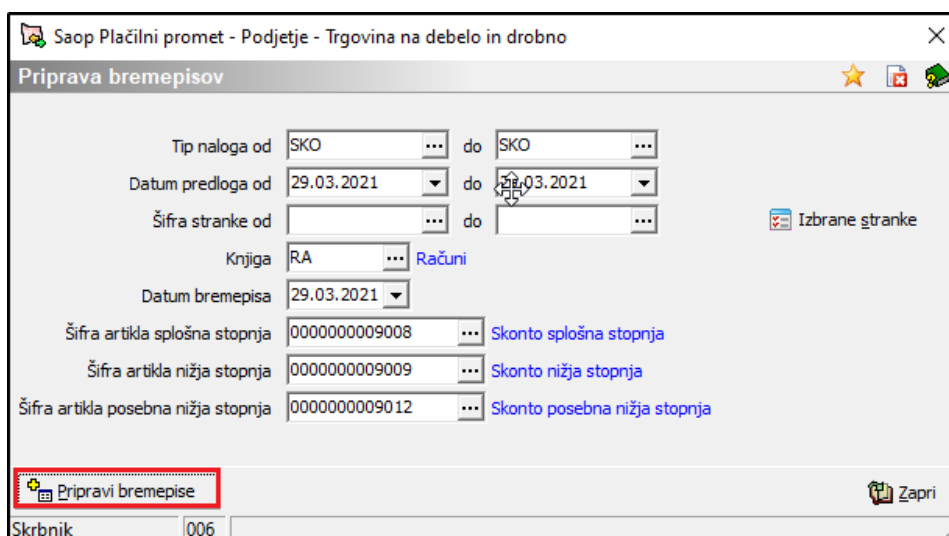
Saop Plačilni promet - Podjetje - Trgovina na debelo in drobno

Priprava bremepisov

Tip naloga od SKO ... do SKO ...

Datum predloga od 29.03.2021 do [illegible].03.2021

Šifra stranke od ... do ...

Izbrane stranke

Knjiga RA ... Računi

Datum bremepisa 29.03.2021

Šifra artikla splošna stopnja 0000000009008 ... Skonto splošna stopnja

Šifra artikla nižja stopnja 0000000009009 ... Skonto nižja stopnja

Šifra artikla posebna nižja stopnja 0000000009012 ... Skonto posebna nižja stopnja

Pripravi bremepise

Zapri

Skrbnik 006